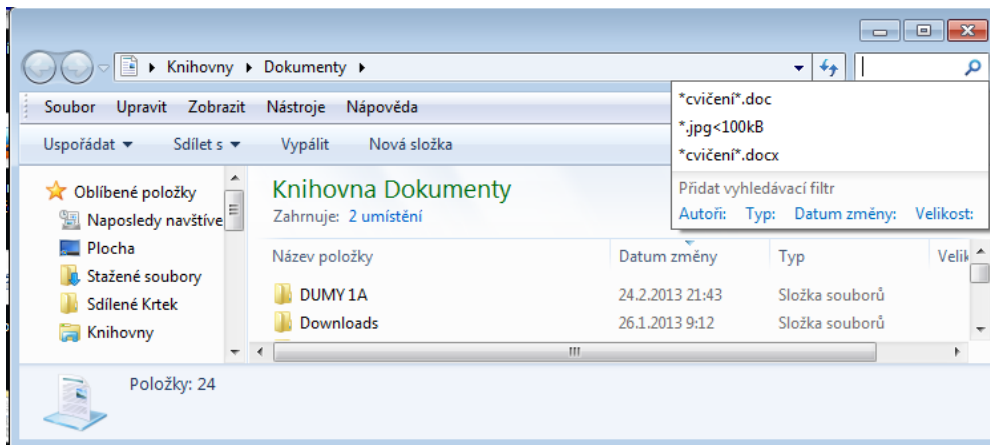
Knihovny ▸ Dokumenty ▸

Soubor Upravit Zobrazit Nástroje Nápověda

Uspořádat ▾ Sdílet s ▾ Vypálit Nová složka

*cvičení*.doc
*.jpg<100kB
*cvičení*.docx
Přidat vyhledávací filtr
Autoři: Typ: Datum změny: Velikost:

Oblíbené položky
Naposledy navštíve
Plocha
Stažené soubory
Sdílené Krtek
Knihovny

Knihovna Dokumenty
Zahrnuje: 2 umístění

| Název položky | Datum změny | Typ | Velik |
|---|---|---|---|
| DUMY 1A | 24.2.2013 21:43 | Složka souborů | |
| Downloads | 26.1.2013 9:12 | Složka souborů | |

Položky: 24